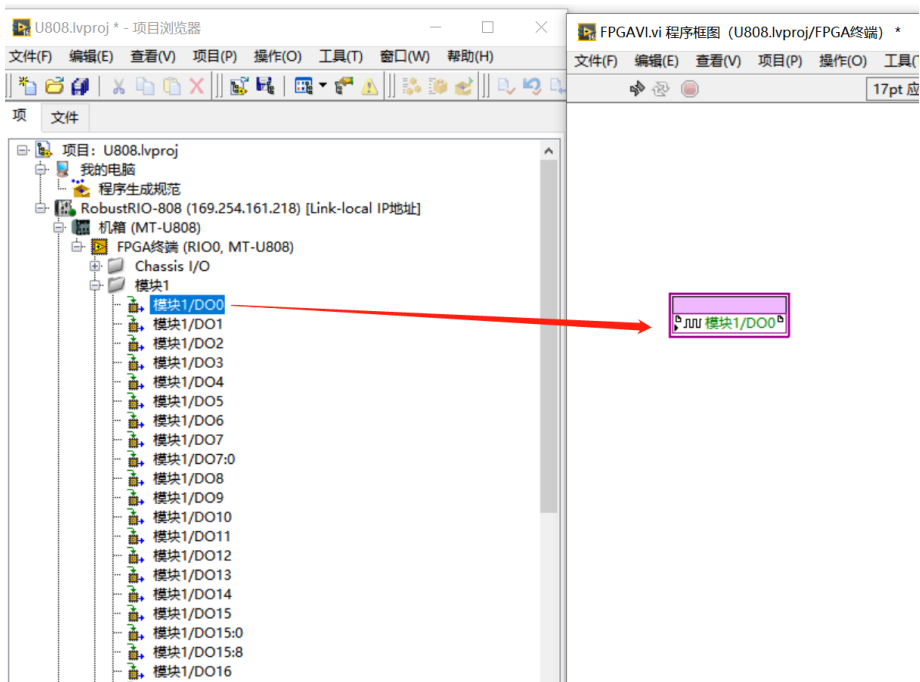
U808.lvproj * - 项目浏览器

文件(F) 编辑(E) 查看(V) 项目(P) 操作(O) 工具(T) 窗口(W) 帮助(H)

项 文件

项目: U808.lvproj
我的电脑
程序生成规范
RobustRIO-808 (169.254.161.218) [Link-local IP地址]
机箱 (MT-U808)
FPGA终端 (RIO0, MT-U808)
Chassis I/O
模块1
模块1/DO0
模块1/DO1
模块1/DO2
模块1/DO3
模块1/DO4
模块1/DO5
模块1/DO6
模块1/DO7
模块1/DO7:0
模块1/DO8
模块1/DO9
模块1/DO10
模块1/DO11
模块1/DO12
模块1/DO13
模块1/DO14
模块1/DO15
模块1/DO15:0
模块1/DO15:8
模块1/DO16

FPGAVI.vi 程序框图 (U808.lvproj/FPGA终端) *

文件(F) 编辑(E) 查看(V) 项目(P) 操作(O) 工具

17pt 应

模块1/DO0